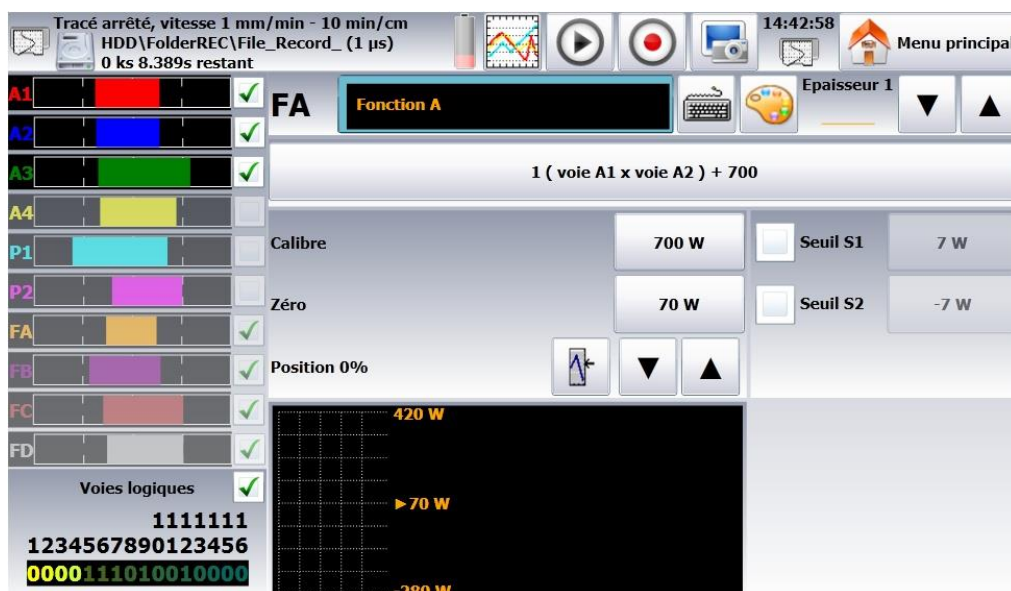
Tracé arrêté, vitesse 1 mm/min - 10 min/cm
HDD\FolderREC\File_Record_ (1 µs)
0 ks 8.389s restant

14:42:58

Menu principal

A1
A2
A3
A4
P1
P2
FA
FB
FC
FD

Voies logiques
1111111
1234567890123456
0000111010010000

FA
Fonction A
Epaisseur 1

1 ( voie A1 x voie A2 ) + 700

Calibre
700 W
Seuil S1
7 W

Zéro
70 W
Seuil S2
-7 W

Position 0%

420 W
►70 W
-280 W